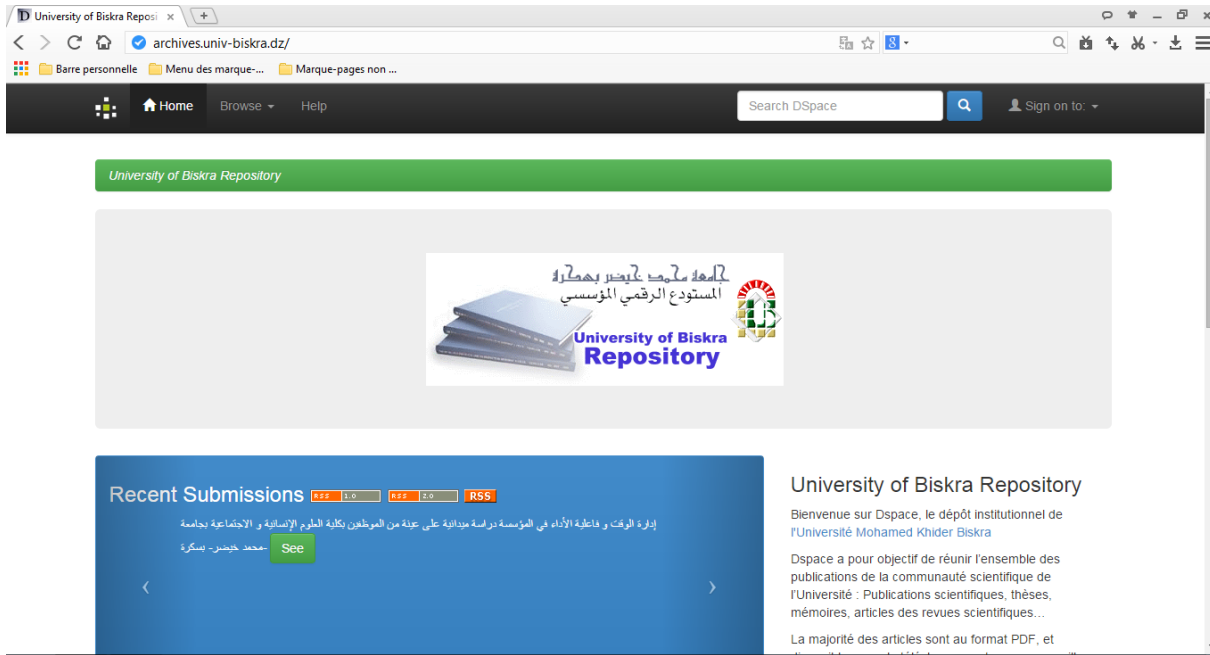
University of Biskra Reposi ×

archives.univ-biskra.dz/

Barre personnelle | Menu des marque-... | Marque-pages non ...

Home Browse Help

Search DSpace

Sign on to:

University of Biskra Repository

جامعة محمد خيضر بسكرة
المستودع الرقمي المؤسسي
University of Biskra
Repository

Recent Submissions RSS 1.0 RSS 2.0 RSS

إدارة الوقت و فاعلية الأداء في المؤسسة دراسة ميدانية على عينة من الموظفين بكلية العلوم الإنسانية و الاجتماعية بجامعة -محمد خيضر- بسكرة

See

‹ ›

University of Biskra Repository

Bienvenue sur Dspace, le dépôt institutionnel de l'Université Mohamed Khider Biskra

Dspace a pour objectif de réunir l'ensemble des publications de la communauté scientifique de l'Université : Publications scientifiques, thèses, mémoires, articles des revues scientifiques...

La majorité des articles sont au format PDF, et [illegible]